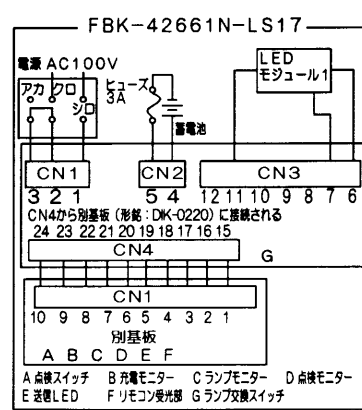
FBK-42661N-LS17

電源 AC100V
アカ クロ シロ

ヒューズ 3A

蓄電池

LED モジュール1

CN1
3 2 1

CN2
5 4

CN3
12 11 10 9 8 7 6

CN4から別基板（形式：DIK-0220）に接続される
24 23 22 21 20 19 18 17 16 15

CN4

G

CN1
10 9 8 7 6 5 4 3 2 1
別基板
A B C D E F

A 点検スイッチ B 充電モニター C ランプモニター D 点検モニター
E 送信LED F リモコン受光部 G ランプ交換スイッチ